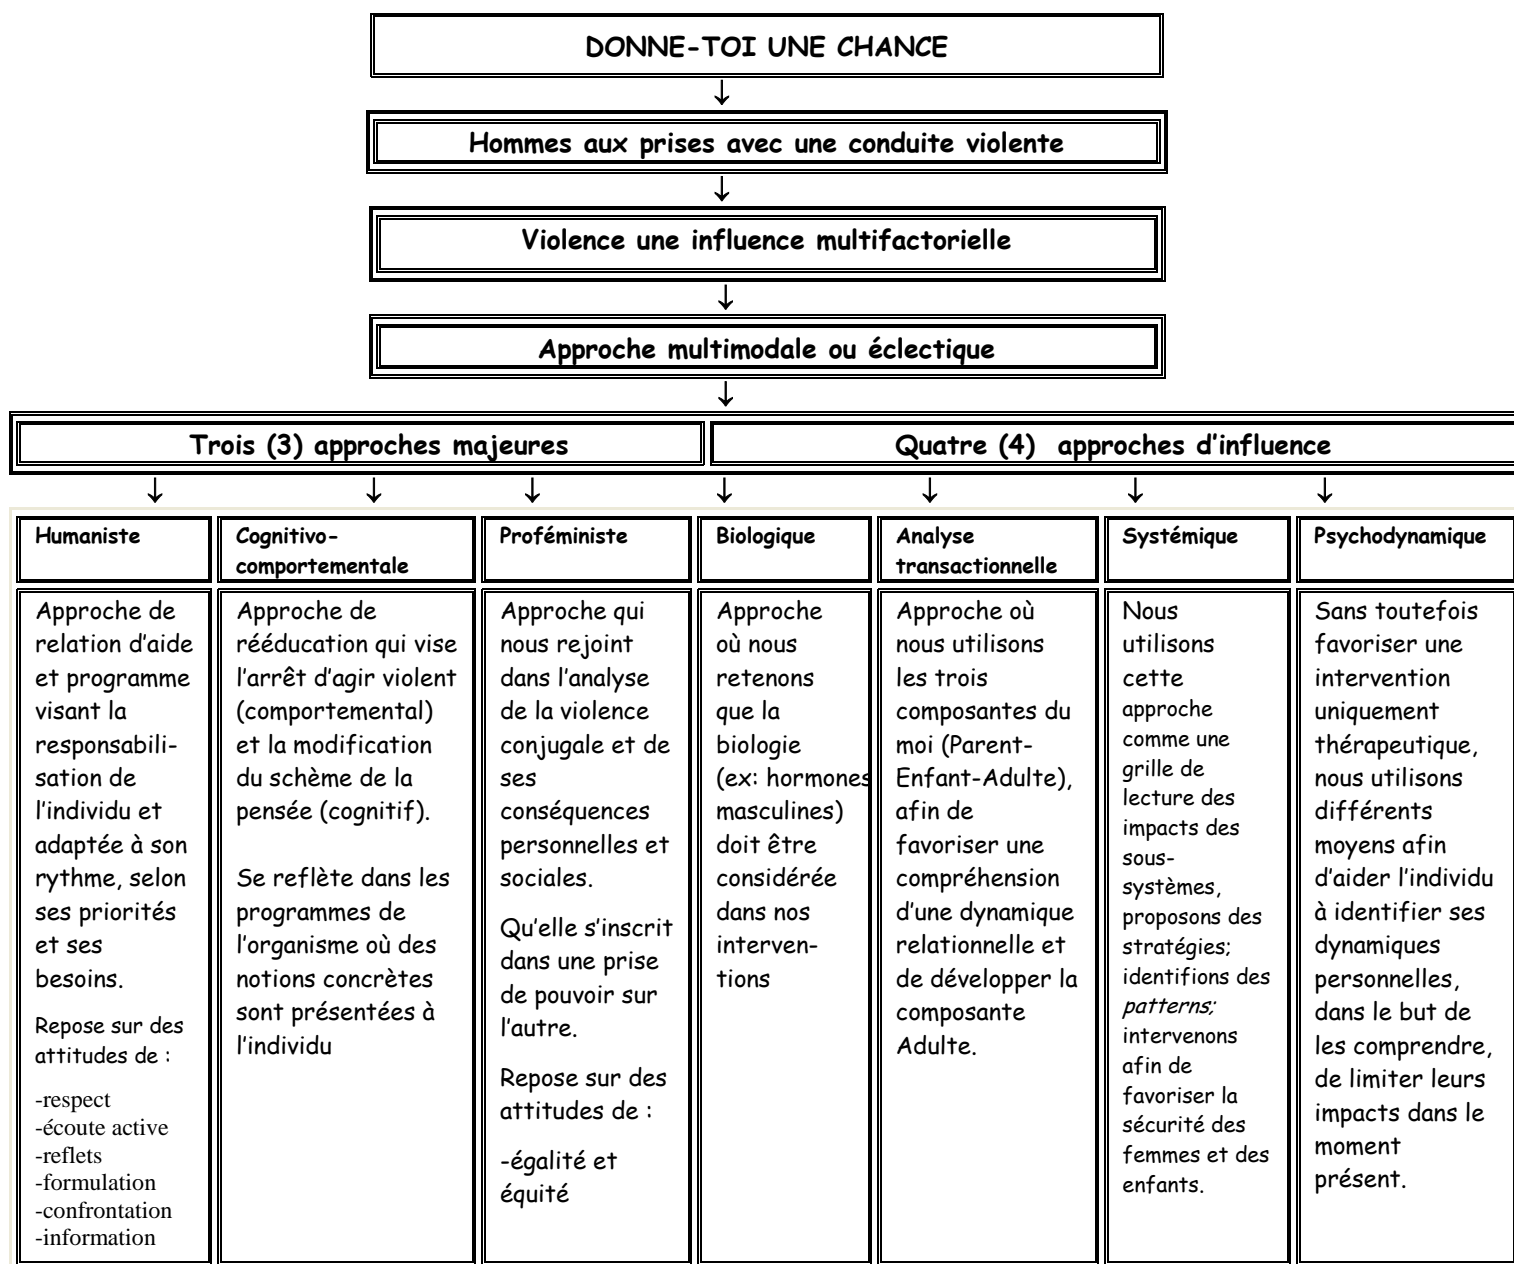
DONNE-TOI UNE CHANCE

↓

Hommes aux prises avec une conduite violente

↓

Violence une influence multifactorielle

↓

Approche multimodale ou éclectique

↓

Trois (3) approches majeures

Quatre (4) approches d'influence

| Humaniste | Cognitivo-comportementale | Proféministe | Biologique | Analyse transactionnelle | Systémique | Psychodynamique |
|---|---|---|---|---|---|---|
| Approche de relation d'aide et programme visant la responsabilisation de l'individu et adaptée à son rythme, selon ses priorités et ses besoins. Repose sur des attitudes de : -respect -écoute active -reflets -formulation -confrontation -information | Approche de rééducation qui vise l'arrêt d'agir violent (comportemental) et la modification du schème de la pensée (cognitif). Se reflète dans les programmes de l'organisme où des notions concrètes sont présentées à l'individu | Approche qui nous rejoint dans l'analyse de la violence conjugale et de ses conséquences personnelles et sociales. Qu'elle s'inscrit dans une prise de pouvoir sur l'autre. Repose sur des attitudes de : -égalité et équité | Approche où nous retenons que la biologie (ex: hormones masculines) doit être considérée dans nos interventions | Approche où nous utilisons les trois composantes du moi (Parent-Enfant-Adulte), afin de favoriser une compréhension d'une dynamique relationnelle et de développer la composante Adulte. | Nous utilisons cette approche comme une grille de lecture des impacts des sous-systèmes, proposons des stratégies; identifions des *patterns;* intervenons afin de favoriser la sécurité des femmes et des enfants. | Sans toutefois favoriser une intervention uniquement thérapeutique, nous utilisons différents moyens afin d'aider l'individu à identifier ses dynamiques personnelles, dans le but de les comprendre, de limiter leurs impacts dans le moment présent. |